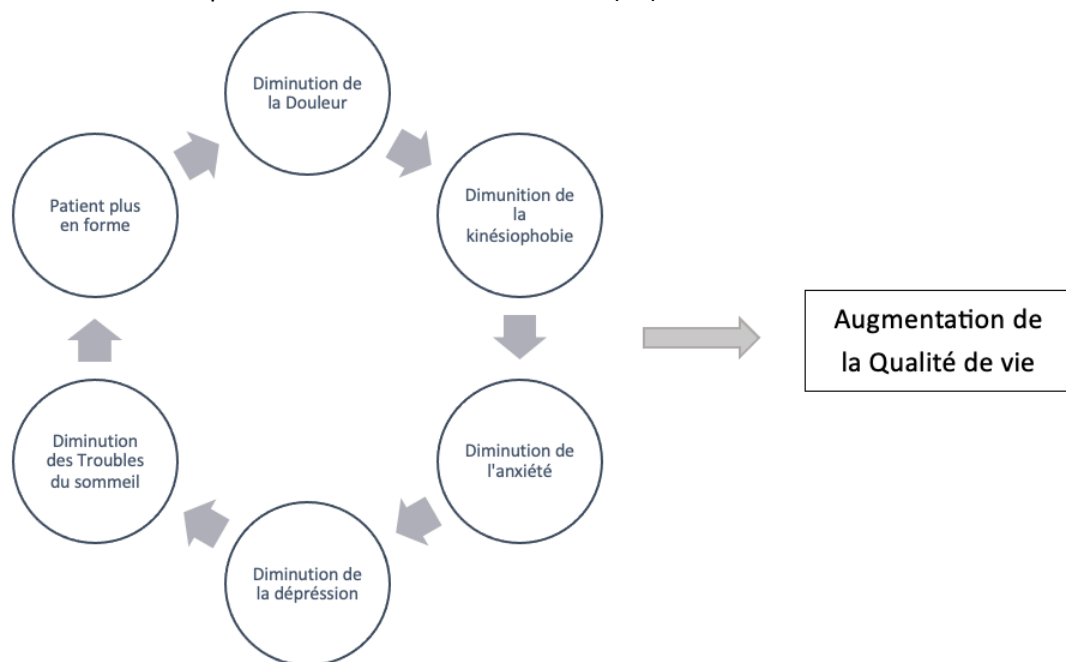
Diminution de la Douleur

Dimunition de la kinésiophobie

Diminution de l'anxiété

Diminution de la dépréssion

Diminution des Troubles du sommeil

Patient plus en forme

Augmentation de la Qualité de vie